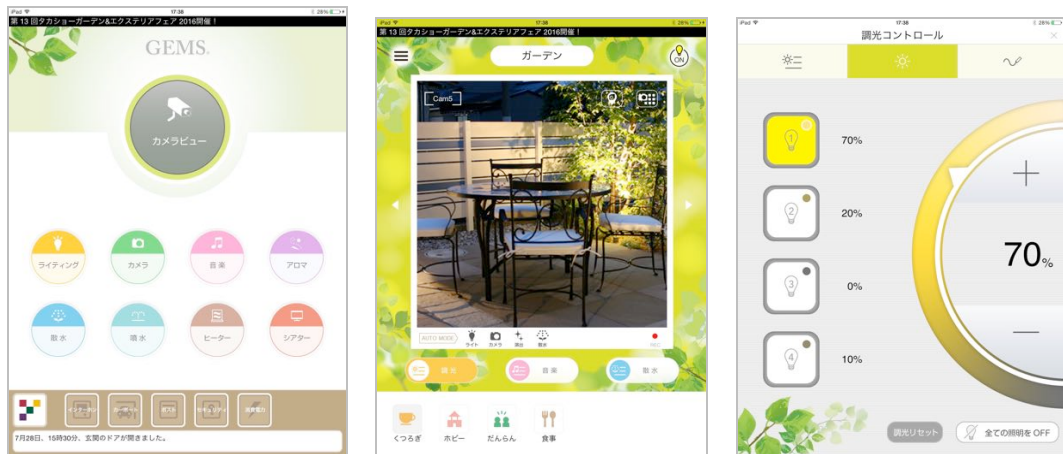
iPad 17:38 28%

第13回タカショーガーデン&エクステリアフェア 2016開催！

GEMS.

カメラビュー

ライティング
カメラ
音楽
アロマ
散水
噴水
ヒーター
シアター

7月28日、15時30分、玄関のドアが開きました。

iPad 17:38 28%

第13回タカショーガーデン&エクステリアフェア 2016開催！

ガーデン

ON

Cam5

AUTO MODE
ライト
カメラ
演出
散水
REC

調光
音楽
散水

くつろぎ
ホビー
だんらん
食事

iPad 17:38 28%

調光コントロール

1
70%
2
20%
3
0%
4
10%

+
70%
—

調光リセット
全ての照明をOFF